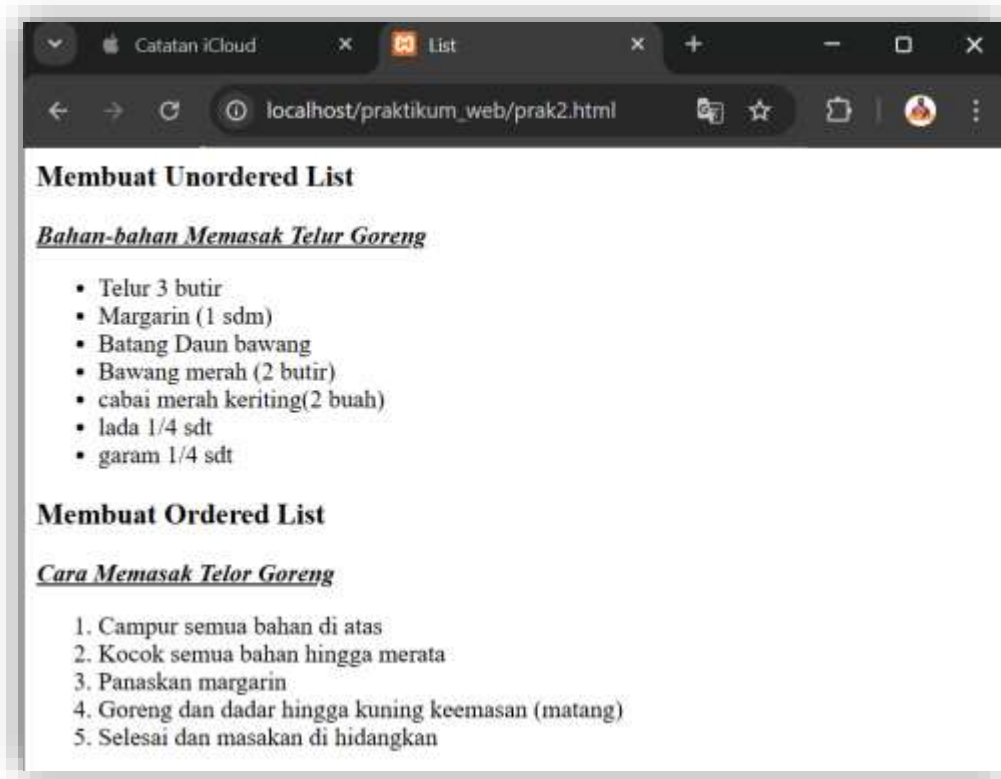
Catatan iCloud × List × +

localhost/praktikum_web/prak2.html

Membuat Unordered List

Bahan-bahan Memasak Telur Goreng

- Telur 3 butir
- Margarin (1 sdm)
- Batang Daun bawang
- Bawang merah (2 butir)
- cabai merah keriting(2 buah)
- lada 1/4 sdt
- garam 1/4 sdt

Membuat Ordered List

Cara Memasak Telor Goreng

1. Campur semua bahan di atas
2. Kocok semua bahan hingga merata
3. Panaskan margarin
4. Goreng dan dadar hingga kuning keemasan (matang)
5. Selesai dan masakan di hidangkan